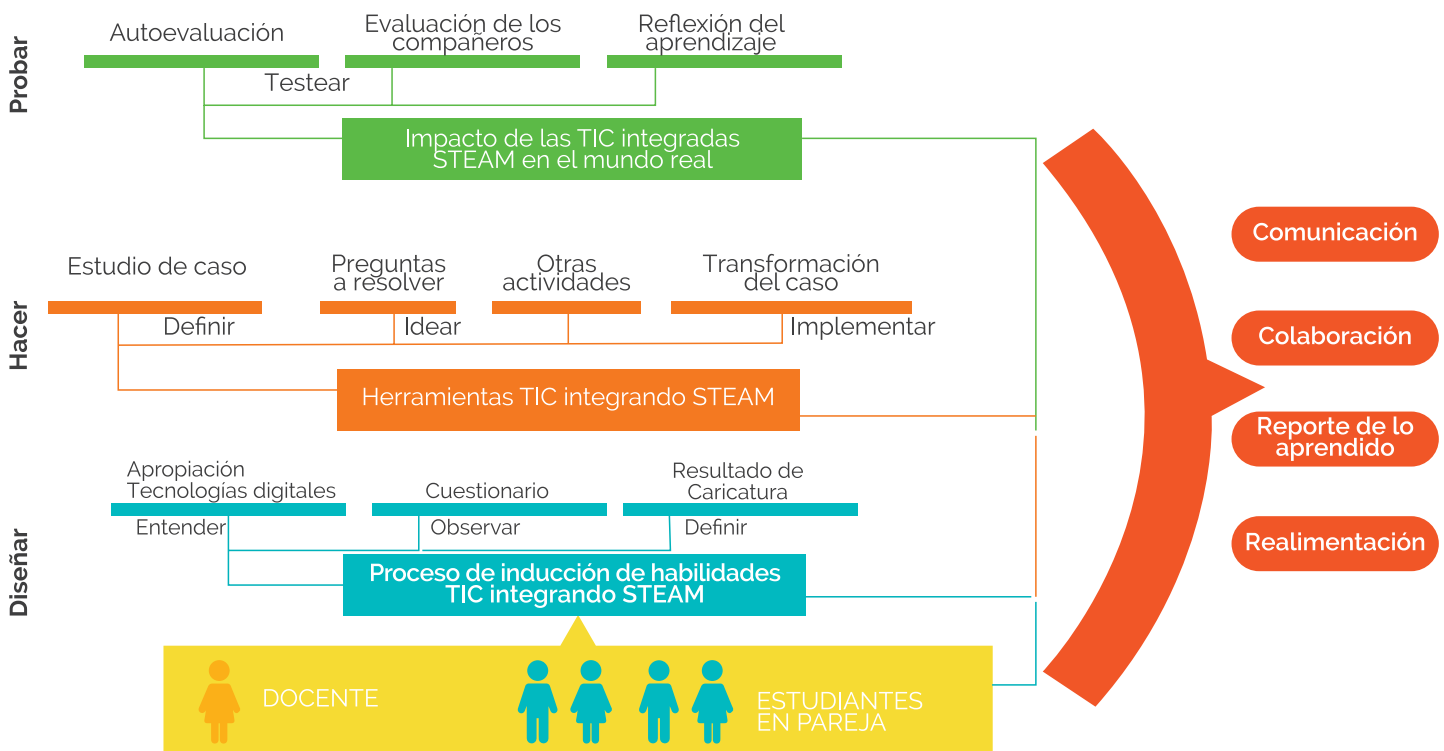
Probar

Autoevaluación

Evaluación de los compañeros

Reflexión del aprendizaje

Testear

Impacto de las TIC integradas STEAM en el mundo real

Hacer

Estudio de caso

Preguntas a resolver

Otras actividades

Transformación del caso

Definir

Idear

Implementar

Herramientas TIC integrando STEAM

Diseñar

Apropiación Tecnologías digitales

Cuestionario

Resultado de Caricatura

Entender

Observar

Definir

Proceso de inducción de habilidades TIC integrando STEAM

DOCENTE

ESTUDIANTES EN PAREJA

Comunicación

Colaboración

Reporte de lo aprendido

Realimentación